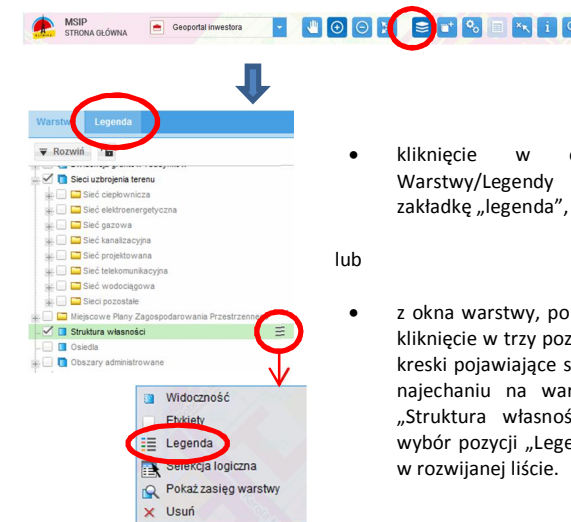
MSIP
STRONA GŁÓWNA

Geoportal inwestora

Warstwy Legenda

Rozwiń

Sieci uzbrojenia terenu
Sieć ciepłownicza
Sieć elektroenergetyczna
Sieć gazowa
Sieć kanalizacyjna
Sieć projektowana
Sieć telekomunikacyjna
Sieć wodociągowa
Sieci pozostałe
Miejscowe Plany Zagospodarowania Przestrzennego
Struktura własności
Osiedla
Obszary administrowane

Widoczność
Etykiety
Legenda
Selekcja logiczna
Pokaż zasięg warstwy
Usuń

• kliknięcie w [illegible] Warstwy/Legendy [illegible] zakładkę „legenda”, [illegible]

lub

• z okna warstwy, po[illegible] kliknięcie w trzy poz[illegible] kreski pojawiające s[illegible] najechaniu na war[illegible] „Struktura własnoś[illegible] wybór pozycji „Lege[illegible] w rozwijanej liście.